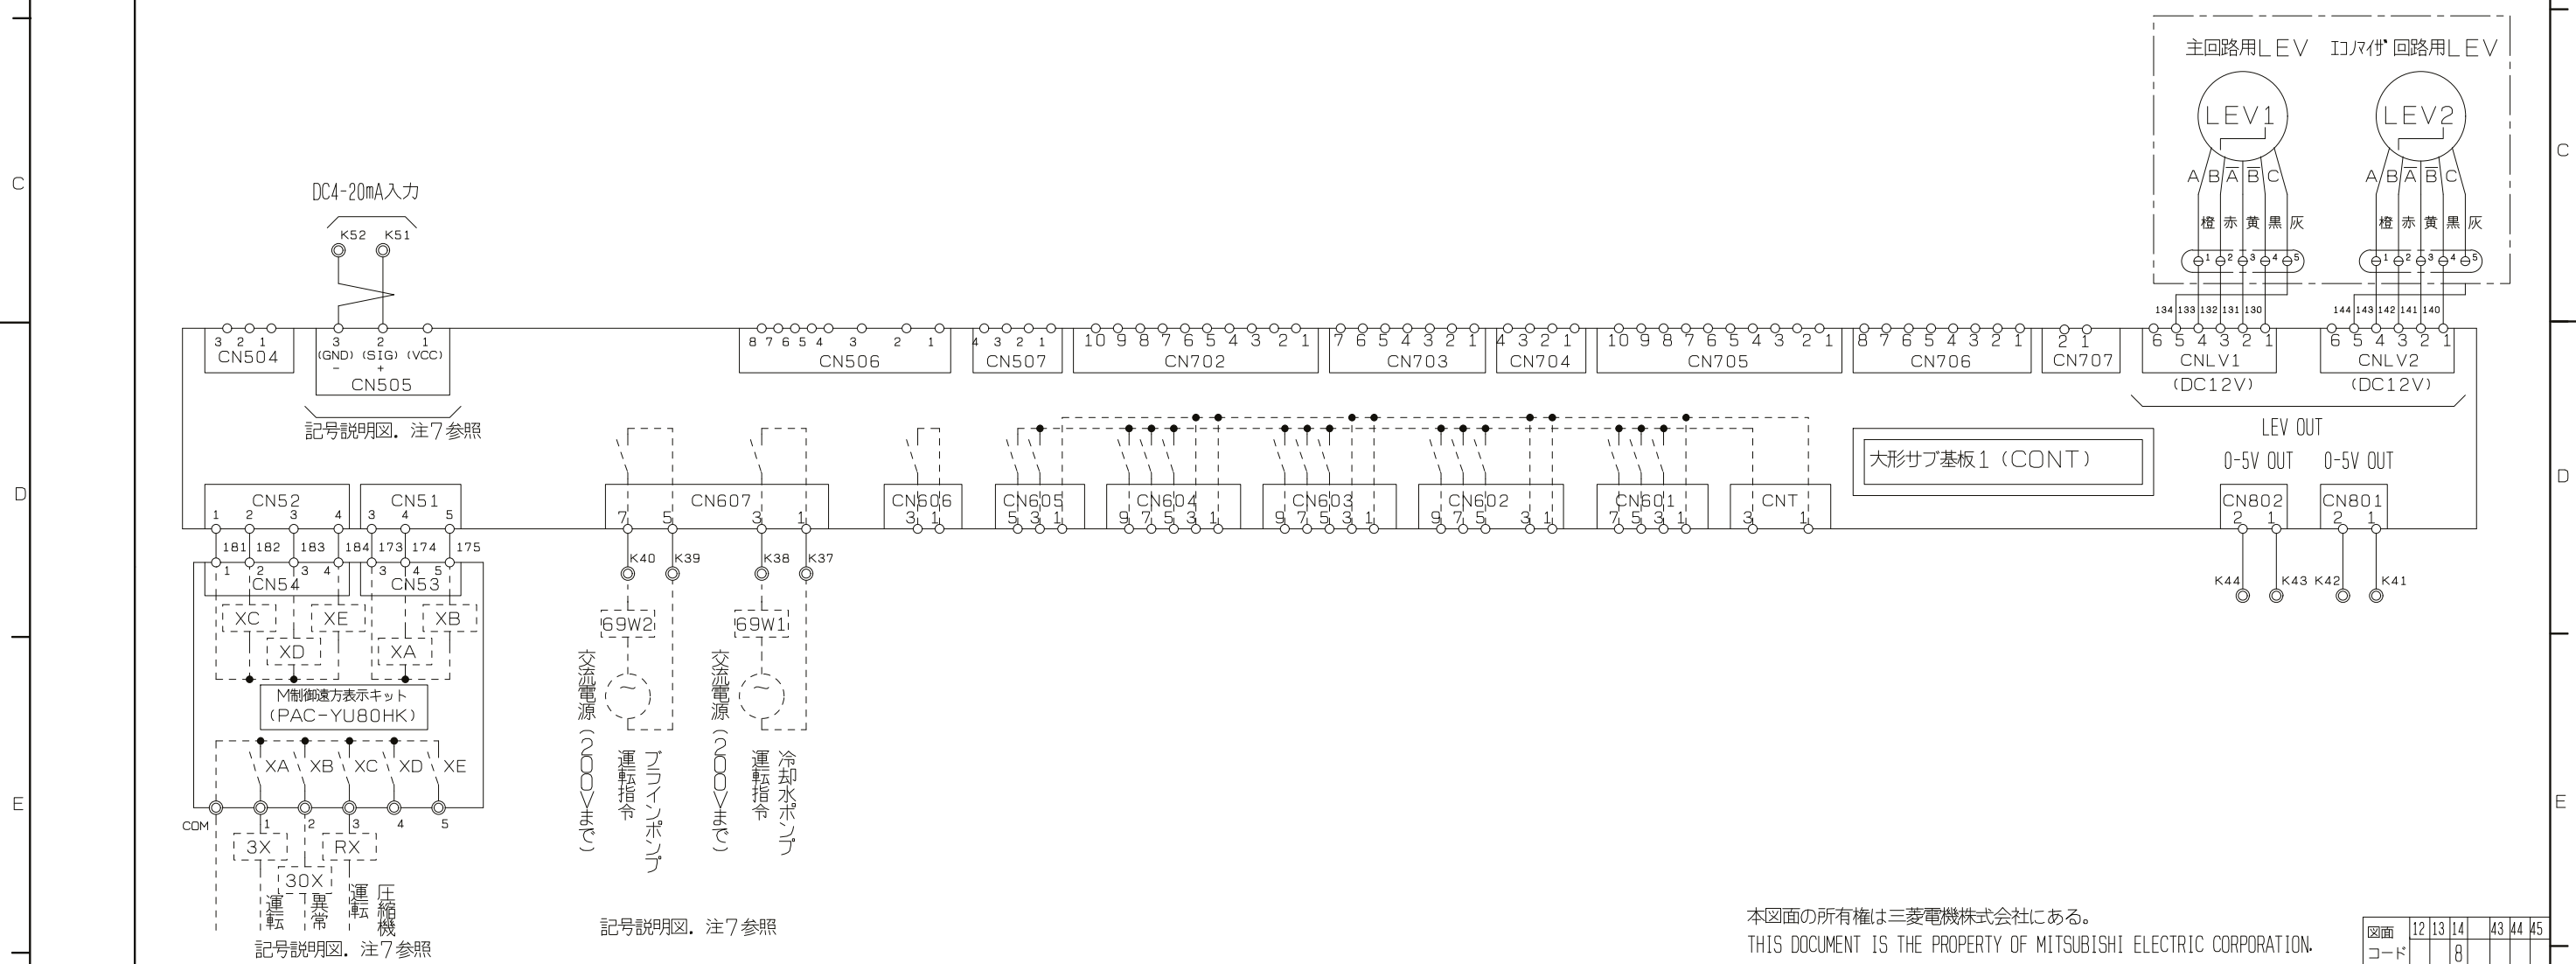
C

D

E

C

D

E

主回路用LEV

エコノマイザ回路用LEV

LEV1

LEV2

A B A B C

橙 赤 黄 黒 灰

1 2 3 4 5

A B A B C

橙 赤 黄 黒 灰

1 2 3 4 5

134 133 132 131 130

144 143 142 141 140

DC4-20mA入力

K52 K51

3 2 1
CN504

3 (GND) − 2 (SIG) + 1 (VCC)
CN505

記号説明図. 注7参照

8 7 6 5 4 3 2 1
CN506

4 3 2 1
CN507

10 9 8 7 6 5 4 3 2 1
CN702

7 6 5 4 3 2 1
CN703

4 3 2 1
CN704

10 9 8 7 6 5 4 3 2 1
CN705

8 7 6 5 4 3 2 1
CN706

2 1
CN707

6 5 4 3 2 1
CNLV1
(DC12V)

6 5 4 3 2 1
CNLV2
(DC12V)

LEV OUT

0-5V OUT 0-5V OUT

大形サブ基板1 (CONT)

CN52
1 2 3 4

CN51
3 4 5

181 182 183 184 173 174 175

1 2 3 4
CN54

3 4 5
CN53

XC XE XB
XD XA

M制御遠方表示キット
(PAC-YU80HK)

XA XB XC XD XE

COM 1 2 3 4 5

3X RX
30X

運転 異常 運転 圧縮機

記号説明図. 注7参照

CN607
7 5 3 1

K40 K39 K38 K37

69W2 69W1

交流電源(200Vまで) 運転指令 ブラインポンプ

交流電源(200Vまで) 運転指令 冷却水ポンプ

記号説明図. 注7参照

CN606
3 1

CN605
5 3 1

CN604
9 7 5 3 1

CN603
9 7 5 3 1

CN602
9 7 5 3 1

CN601
7 5 3 1

CNT
3 1

CN802
2 1

CN801
2 1

K44 K43 K42 K41

本図面の所有権は三菱電機株式会社にある。
THIS DOCUMENT IS THE PROPERTY OF MITSUBISHI ELECTRIC CORPORATION.

| 図面 コード | 12 | 13 | 14 | | 43 | 44 | 45 |
|---|---|---|---|---|---|---|---|
| | | | 8 | | | | |